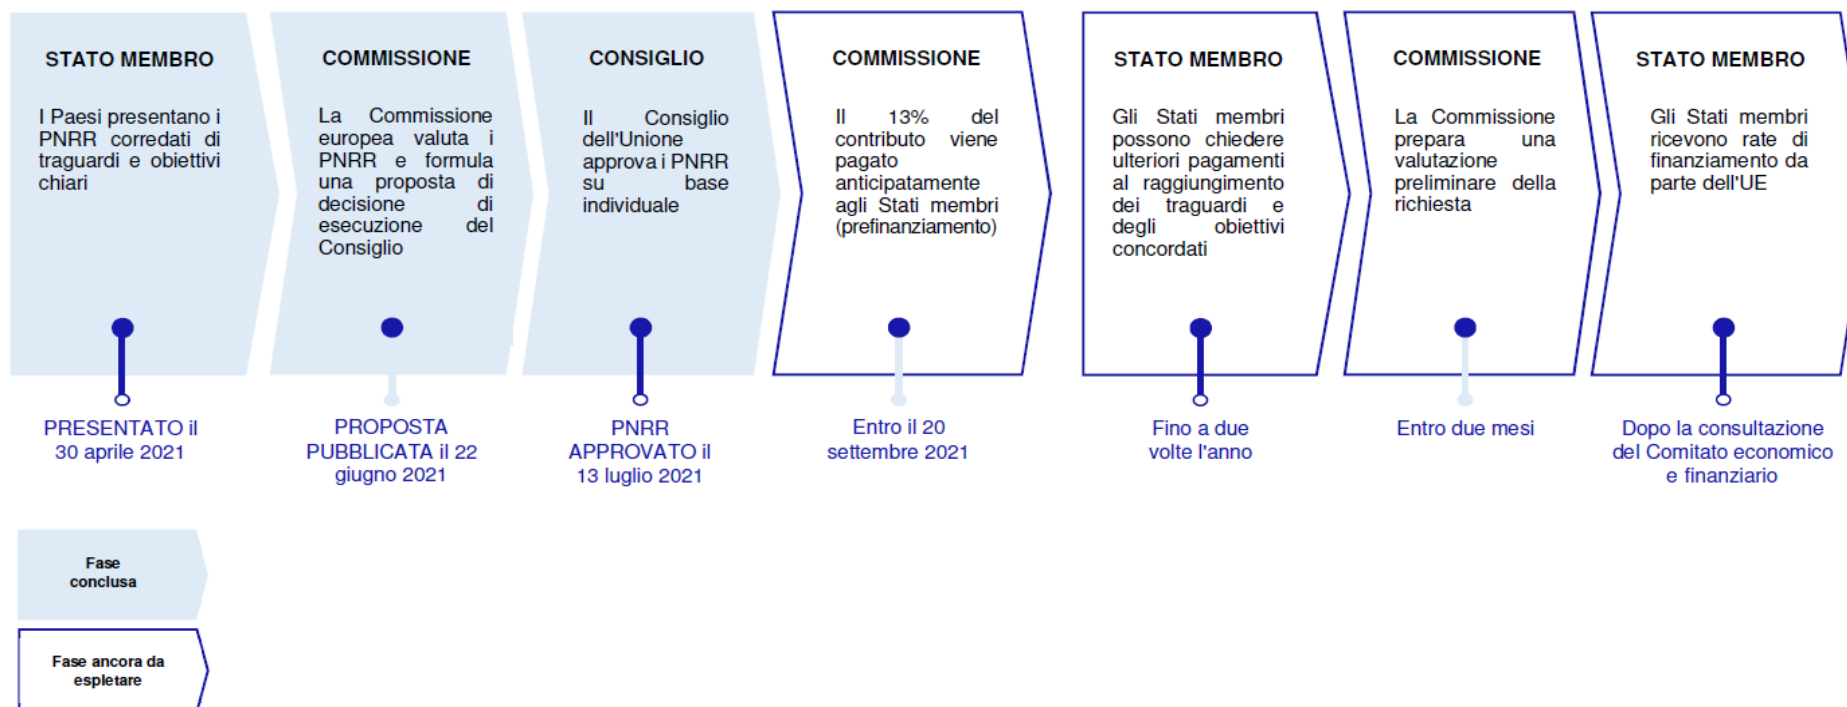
STATO MEMBRO

I Paesi presentano i PNRR corredati di traguardi e obiettivi chiari

PRESENTATO il 30 aprile 2021

COMMISSIONE

La Commissione europea valuta i PNRR e formula una proposta di decisione di esecuzione del Consiglio

PROPOSTA PUBBLICATA il 22 giugno 2021

CONSIGLIO

Il Consiglio dell'Unione approva i PNRR su base individuale

PNRR APPROVATO il 13 luglio 2021

COMMISSIONE

Il 13% del contributo viene pagato anticipatamente agli Stati membri (prefinanziamento)

Entro il 20 settembre 2021

STATO MEMBRO

Gli Stati membri possono chiedere ulteriori pagamenti al raggiungimento dei traguardi e degli obiettivi concordati

Fino a due volte l'anno

COMMISSIONE

La Commissione prepara una valutazione preliminare della richiesta

Entro due mesi

STATO MEMBRO

Gli Stati membri ricevono rate di finanziamento da parte dell'UE

Dopo la consultazione del Comitato economico e finanziario

Fase conclusa

Fase ancora da espletare